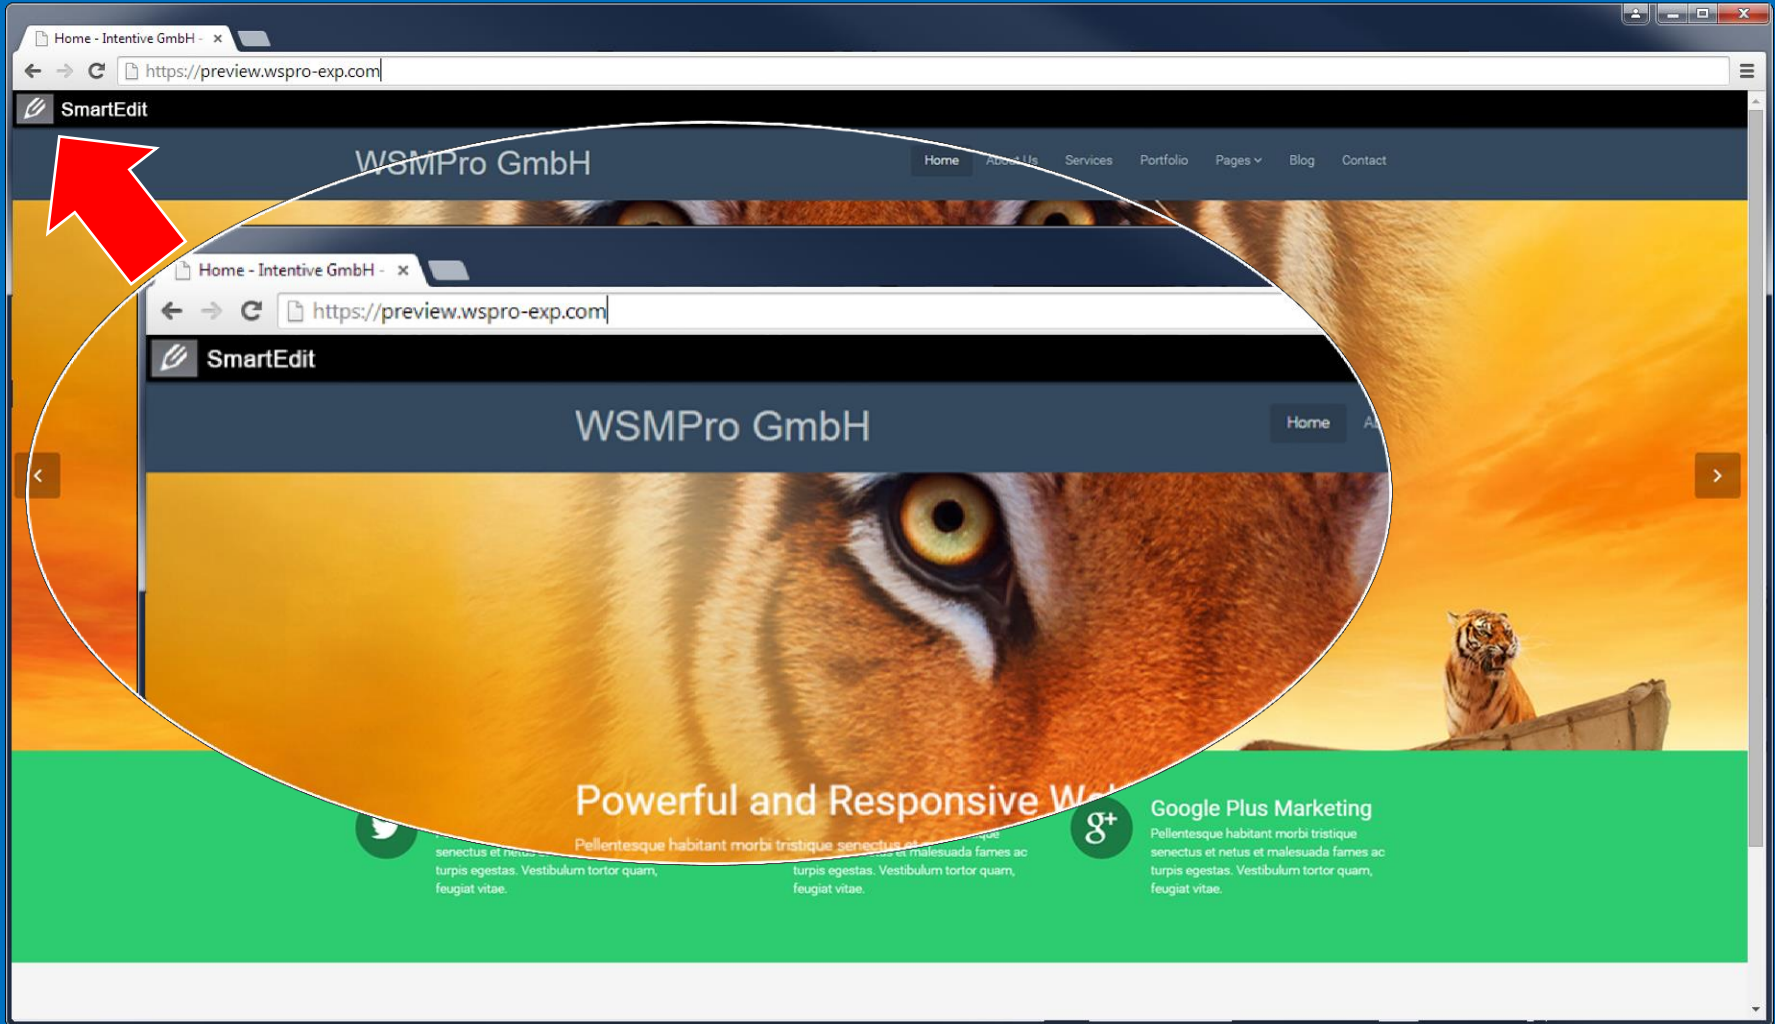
Home - Intentive GmbH - ×

https://preview.wspro-exp.com

SmartEdit

WSMPro GmbH

Home About Us Services Portfolio Pages Blog Contact

Home - Intentive GmbH - ×

https://preview.wspro-exp.com

SmartEdit

WSMPro GmbH

Home A

Powerful and Responsive W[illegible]

Pellentesque habitant morbi tristique senectus et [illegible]

senectus et netus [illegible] turpis egestas. Vestibulum tortor quam, feugiat vitae.

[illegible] et malesuada fames ac turpis egestas. Vestibulum tortor quam, feugiat vitae.

Google Plus Marketing

Pellentesque habitant morbi tristique senectus et netus et malesuada fames ac turpis egestas. Vestibulum tortor quam, feugiat vitae.